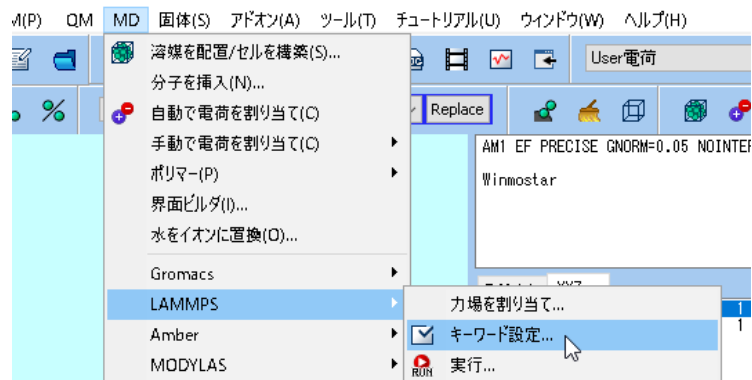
M(P) QM MD 固体(S) アドオン(A) ツール(T) チュートリアル(U) ウィンドウ(W) ヘルプ(H)

User電荷

%

Replace

溶媒を配置/セルを構築(S)...
分子を挿入(N)...
自動で電荷を割り当て(C)
手動で電荷を割り当て(C)
ポリマー(P)
界面ビルダ(I)...
水をイオンに置換(O)...
Gromacs
LAMMPS
Amber
MODYLAS

AM1 EF PRECISE GNORM=0.05 NOINTER

Winmostar

力場を割り当て...
キーワード設定...
RUN 実行...

1
1